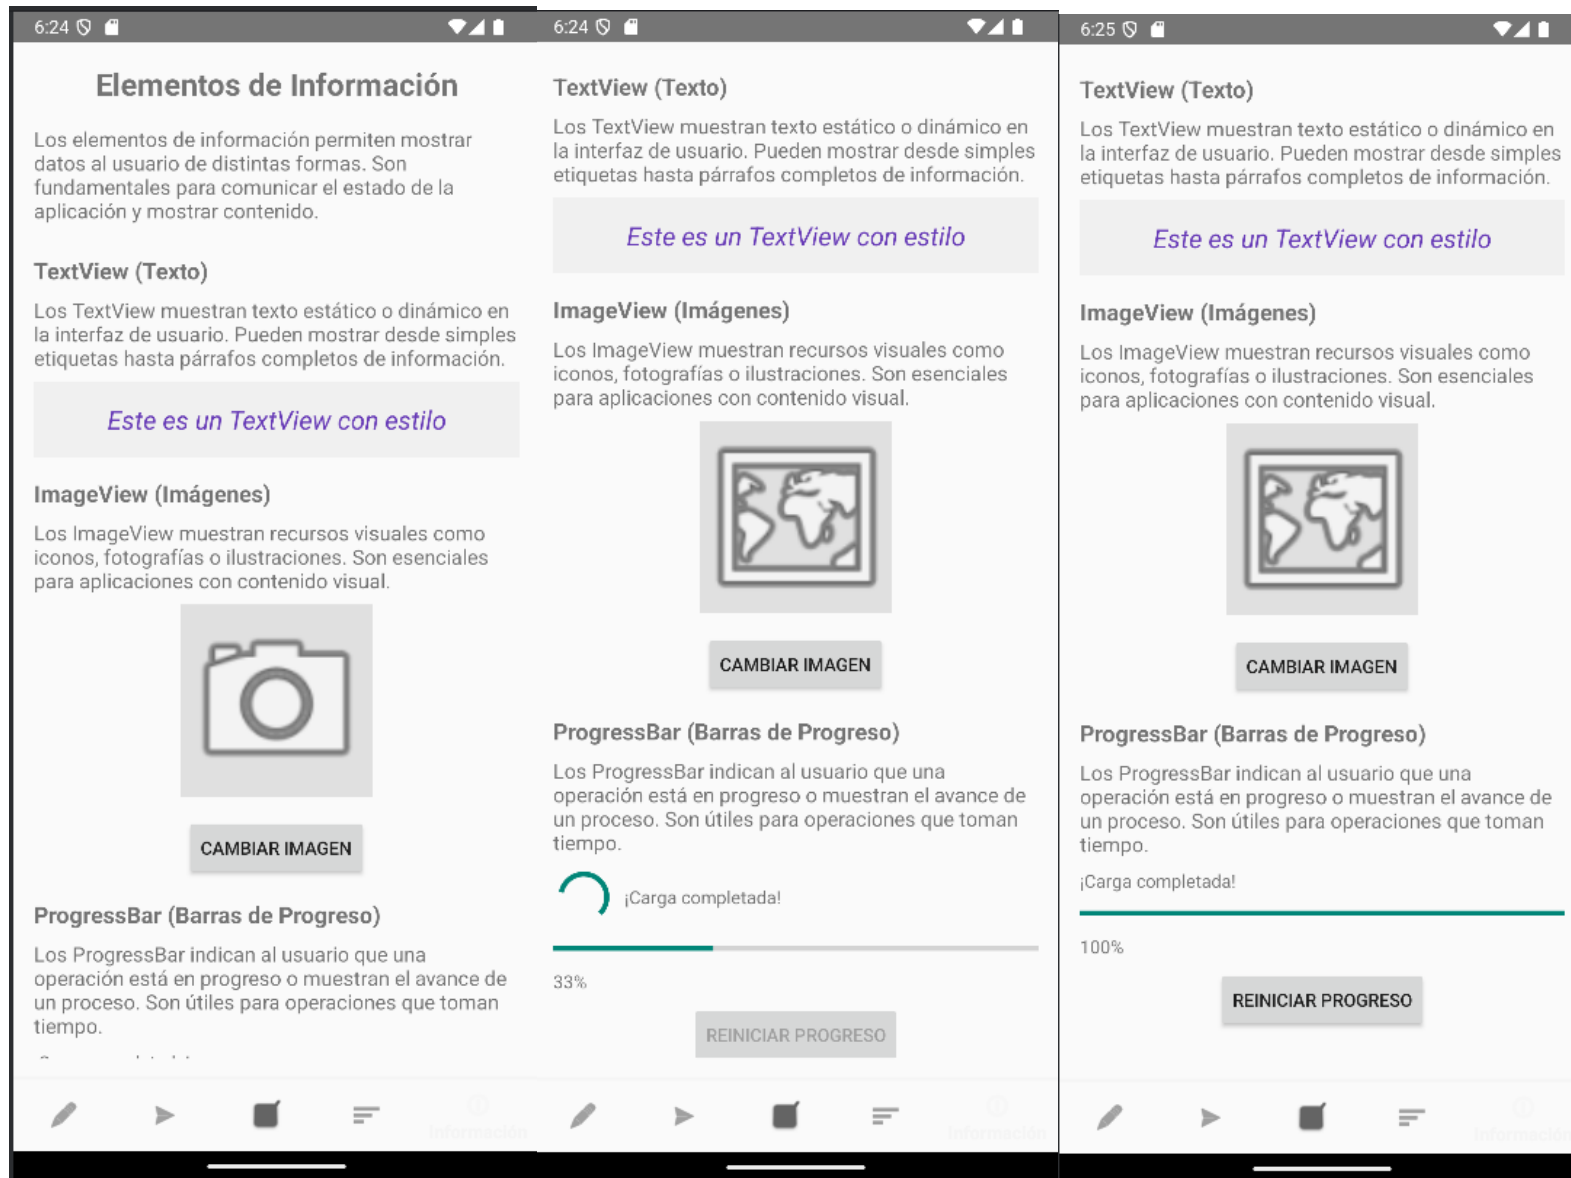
6:24

Elementos de Información

Los elementos de información permiten mostrar datos al usuario de distintas formas. Son fundamentales para comunicar el estado de la aplicación y mostrar contenido.

TextView (Texto)

Los TextView muestran texto estático o dinámico en la interfaz de usuario. Pueden mostrar desde simples etiquetas hasta párrafos completos de información.

Este es un TextView con estilo

ImageView (Imágenes)

Los ImageView muestran recursos visuales como iconos, fotografías o ilustraciones. Son esenciales para aplicaciones con contenido visual.

CAMBIAR IMAGEN

ProgressBar (Barras de Progreso)

Los ProgressBar indican al usuario que una operación está en progreso o muestran el avance de un proceso. Son útiles para operaciones que toman tiempo.

Información

6:24

TextView (Texto)

Los TextView muestran texto estático o dinámico en la interfaz de usuario. Pueden mostrar desde simples etiquetas hasta párrafos completos de información.

Este es un TextView con estilo

ImageView (Imágenes)

Los ImageView muestran recursos visuales como iconos, fotografías o ilustraciones. Son esenciales para aplicaciones con contenido visual.

CAMBIAR IMAGEN

ProgressBar (Barras de Progreso)

Los ProgressBar indican al usuario que una operación está en progreso o muestran el avance de un proceso. Son útiles para operaciones que toman tiempo.

¡Carga completada!

33%

REINICIAR PROGRESO

Información

6:25

TextView (Texto)

Los TextView muestran texto estático o dinámico en la interfaz de usuario. Pueden mostrar desde simples etiquetas hasta párrafos completos de información.

Este es un TextView con estilo

ImageView (Imágenes)

Los ImageView muestran recursos visuales como iconos, fotografías o ilustraciones. Son esenciales para aplicaciones con contenido visual.

CAMBIAR IMAGEN

ProgressBar (Barras de Progreso)

Los ProgressBar indican al usuario que una operación está en progreso o muestran el avance de un proceso. Son útiles para operaciones que toman tiempo.

¡Carga completada!

100%

REINICIAR PROGRESO

Información